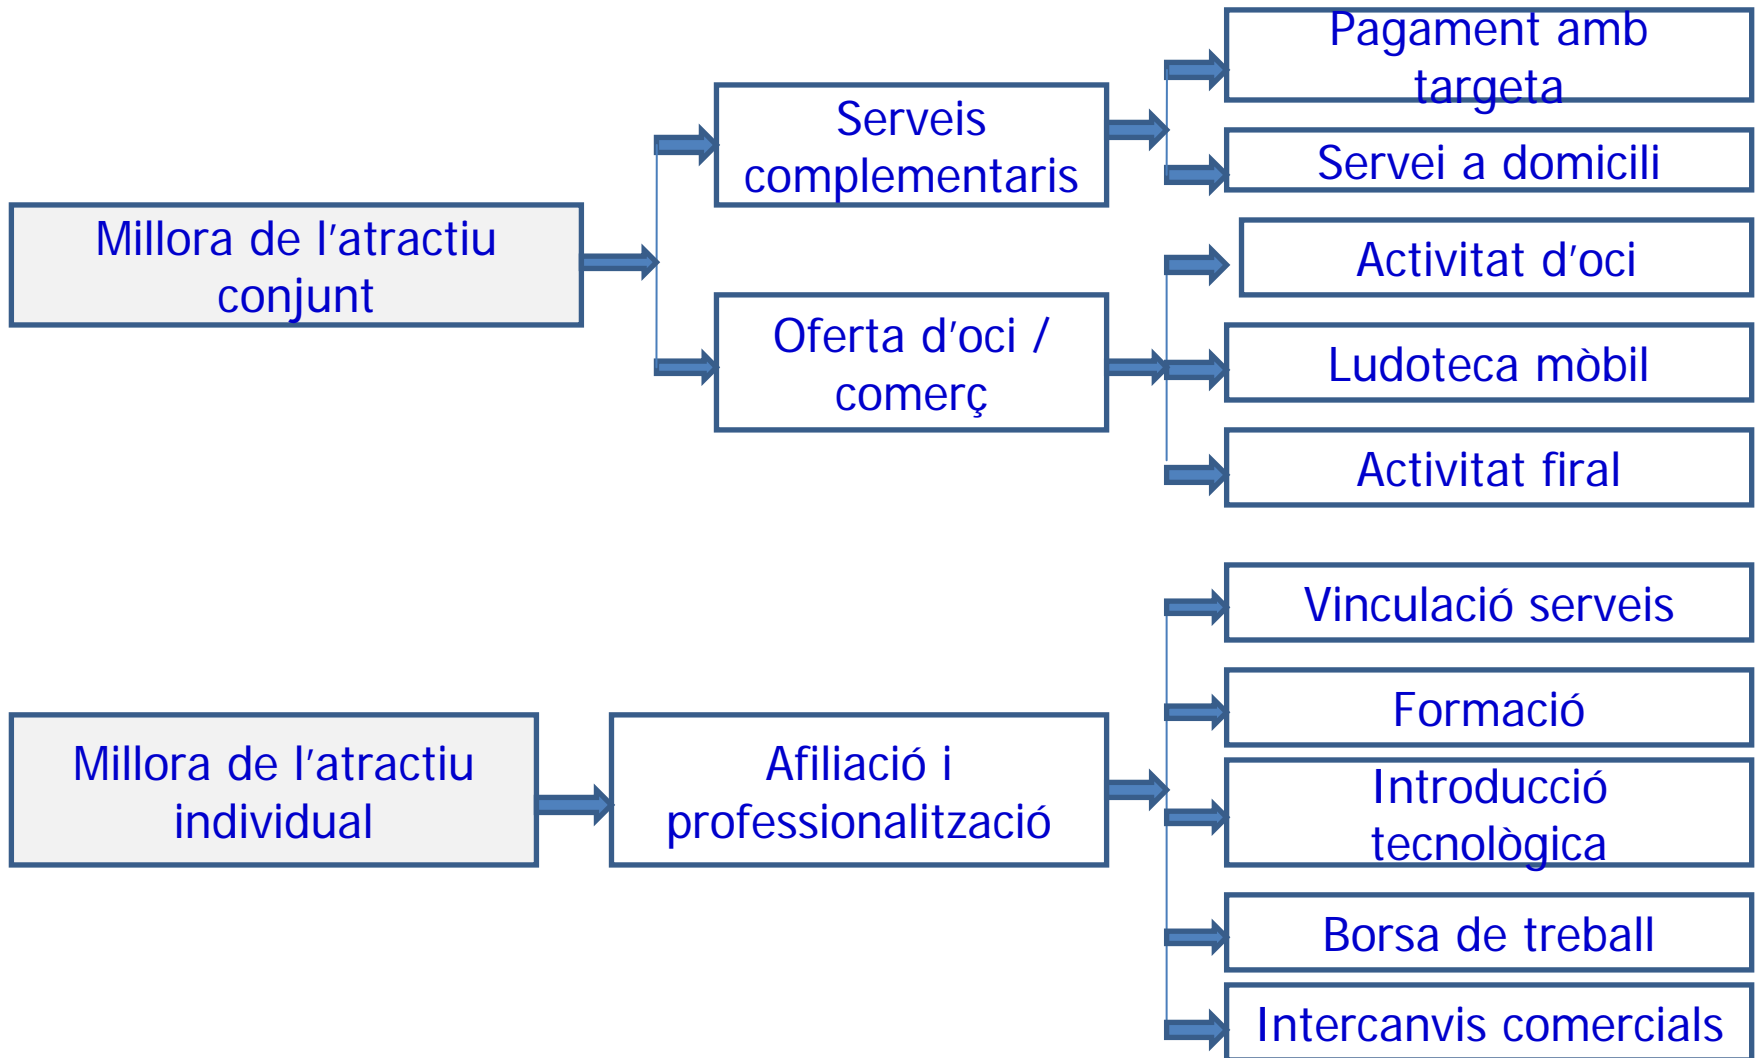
Millora de l'atractiu conjunt

Serveis complementaris

Pagament amb targeta

Servei a domicili

Oferta d'oci / comerç

Activitat d'oci

Ludoteca mòbil

Activitat firal

Millora de l'atractiu individual

Afiliació i professionalització

Vinculació serveis

Formació

Introducció tecnològica

Borsa de treball

Intercanvis comercials